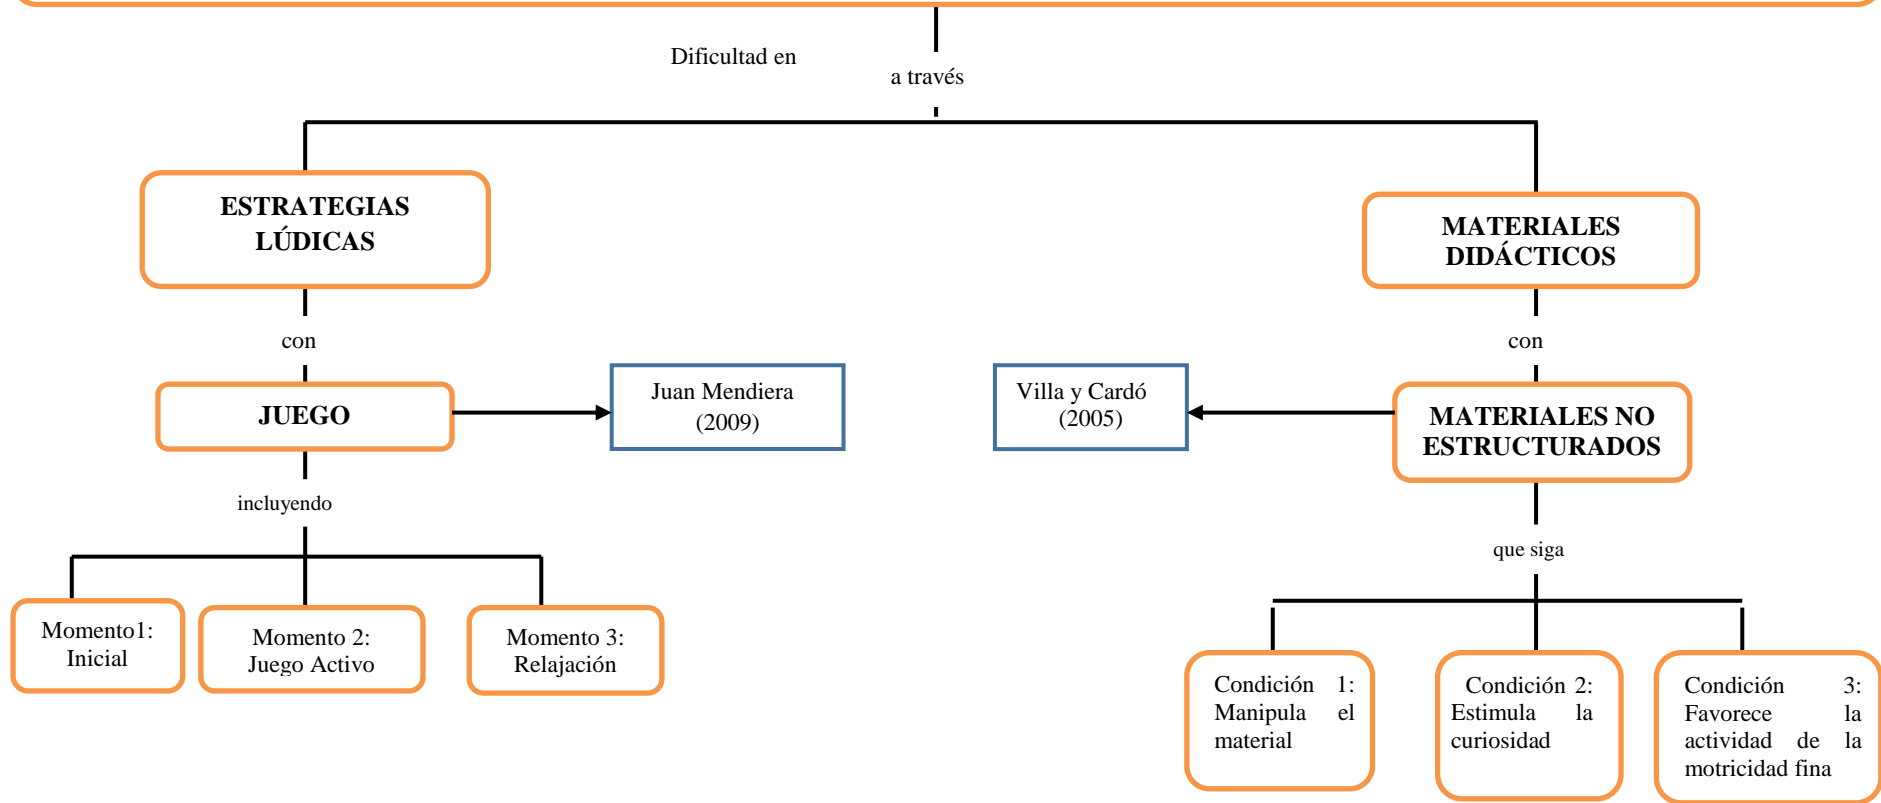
Dificultad en

a través

ESTRATEGIAS LÚDICAS

MATERIALES DIDÁCTICOS

con

con

JUEGO

Juan Mendiera (2009)

Villa y Cardó (2005)

MATERIALES NO ESTRUCTURADOS

incluyendo

que siga

Momento1: Inicial

Momento 2: Juego Activo

Momento 3: Relajación

Condición 1: Manipula el material

Condición 2: Estimula la curiosidad

Condición 3: Favorece la actividad de la motricidad fina